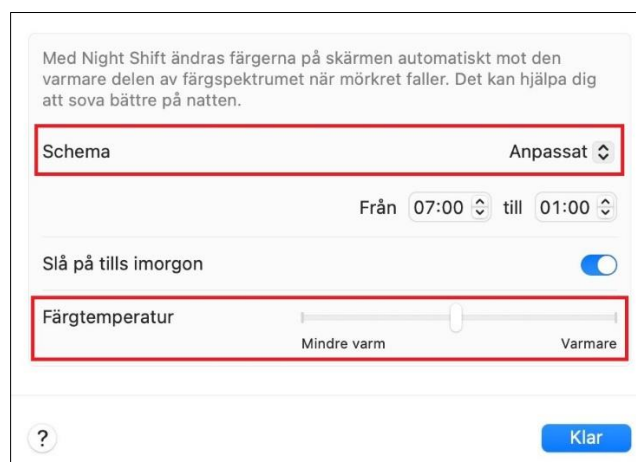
Med Night Shift ändras färgerna på skärmen automatiskt mot den varmare delen av färgspektrumet när mörkret faller. Det kan hjälpa dig att sova bättre på natten.

Schema

Anpassat

Från 07:00 till 01:00

Slå på tills imorgon

Färgtemperatur

Mindre varm

Varmare

?

Klar